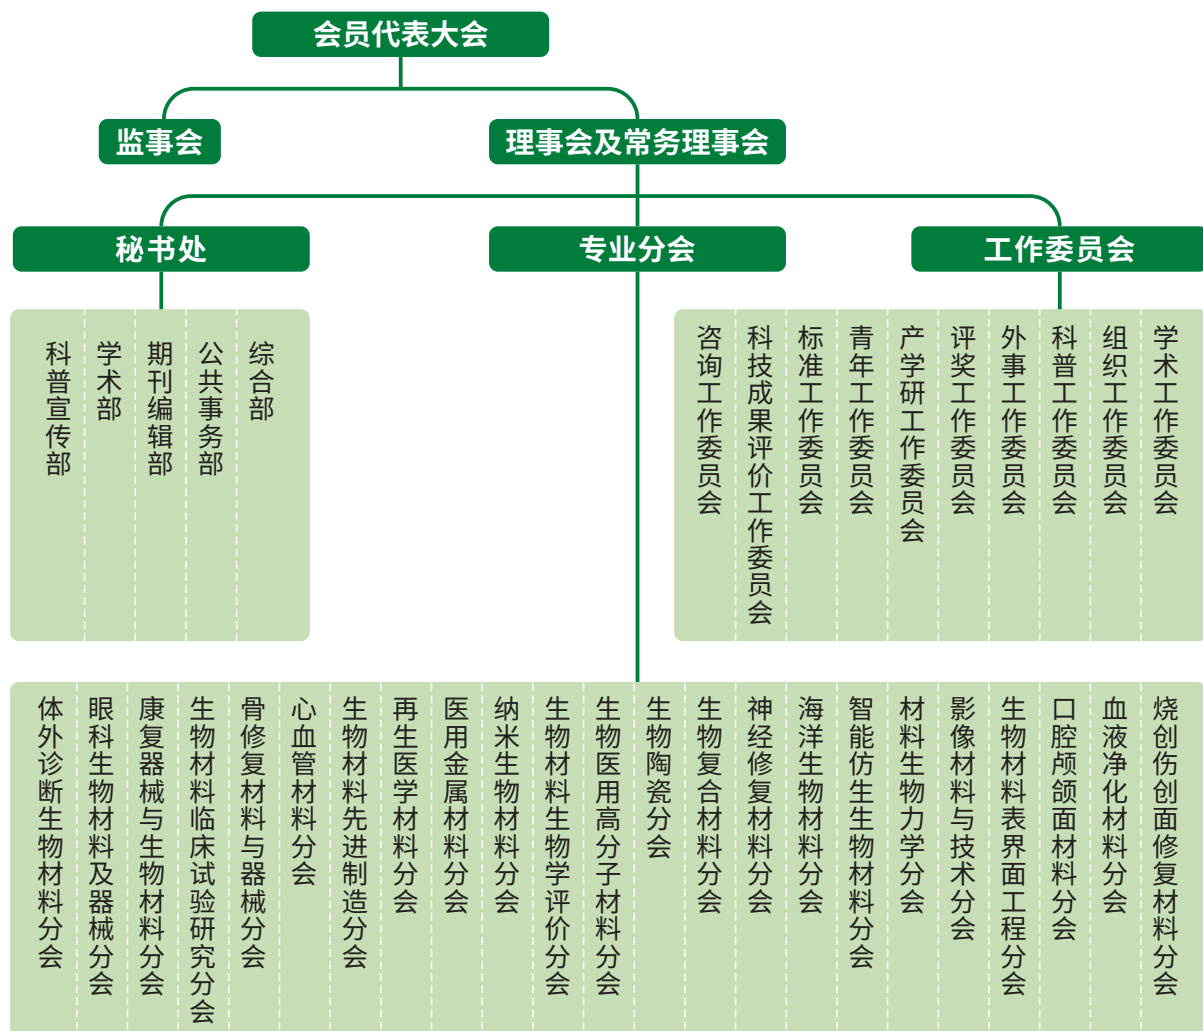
会员代表大会

监事会

理事会及常务理事会

秘书处

专业分会

工作委员会

科普宣传部

学术部

期刊编辑部

公共事务部

综合部

咨询工作委员会

科技成果评价工作委员会

标准工作委员会

青年工作委员会

产学研工作委员会

评奖工作委员会

外事工作委员会

科普工作委员会

组织工作委员会

学术工作委员会

体外诊断生物材料分会

眼科生物材料及器械分会

康复器械与生物材料分会

生物材料临床试验研究分会

骨修复材料与器械分会

心血管材料分会

生物材料先进制造分会

再生医学材料分会

医用金属材料分会

纳米生物材料分会

生物材料生物学评价分会

生物医用高分子材料分会

生物陶瓷分会

生物复合材料分会

神经修复材料分会

海洋生物材料分会

智能仿生生物材料分会

材料生物力学分会

影像材料与技术分会

生物材料表界面工程分会

口腔颅颌面材料分会

血液净化材料分会

烧创伤创面修复材料分会